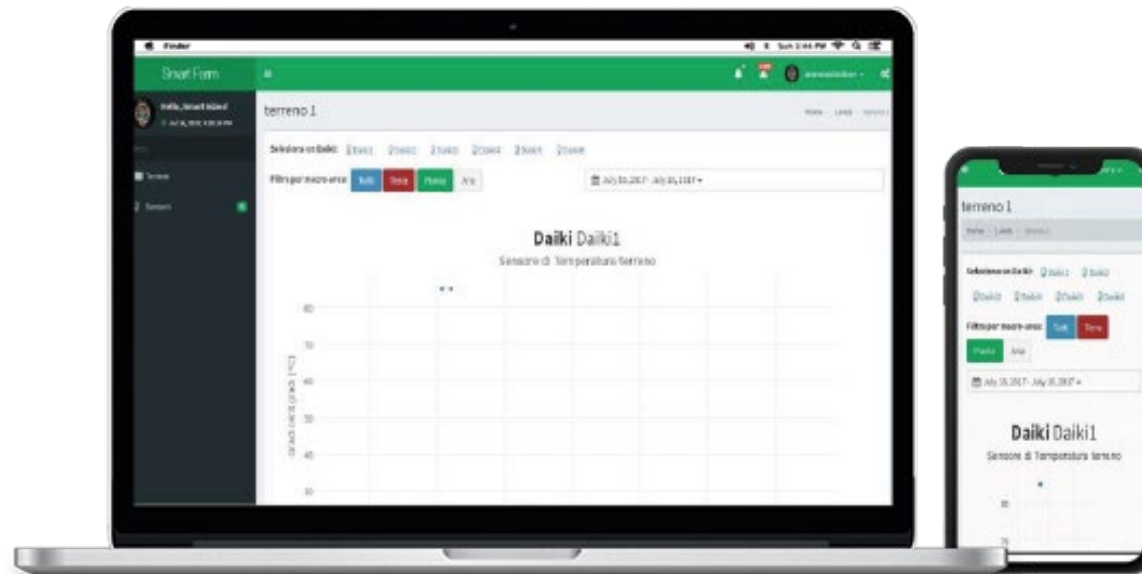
Finder

Sun 1:44 PM

Smart Farm

Hello, Smart Farm

Terreni

Sensori

terreno 1

Home > Lands > terreno 1

Seleziona un Daiki: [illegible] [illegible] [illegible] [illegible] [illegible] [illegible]

Filtra per macro-area: Tutti Terra Pianta Aria

July 10, 2017 - July 10, 2017

Daiki Daiki1

Sensore di Temperatura terreno

80

70

60

50

40

30

terreno 1

Home > Lands > terreno 1

Seleziona un Daiki: Daiki1 Daiki2

Daiki3 Daiki4 Daiki5 Daiki6

Filtra per macro-area: Tutti Terra

Pianta Aria

July 10, 2017 - July 10, 2017

Daiki Daiki1

Sensore di Temperatura terreno

80

70